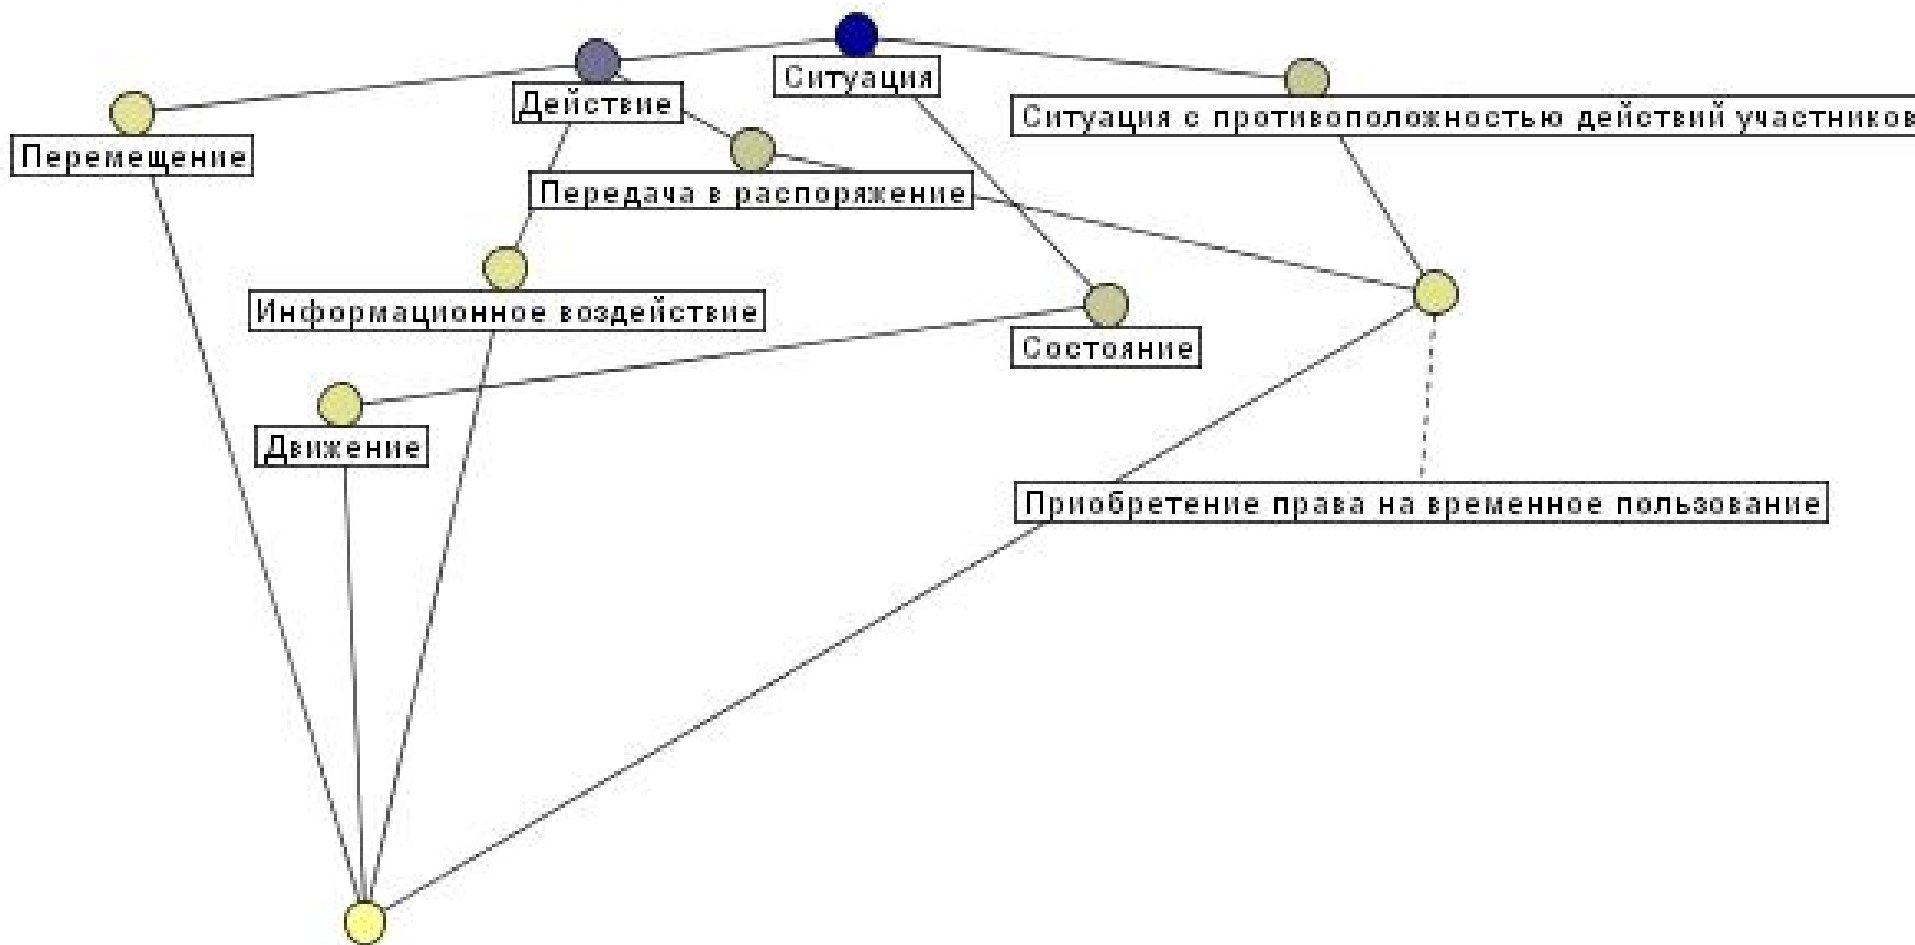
Ситуация

Действие

Ситуация с противоположностью действий участников

Перемещение

Передача в распоряжение

Информационное воздействие

Состояние

Движение

Приобретение права на временное пользование